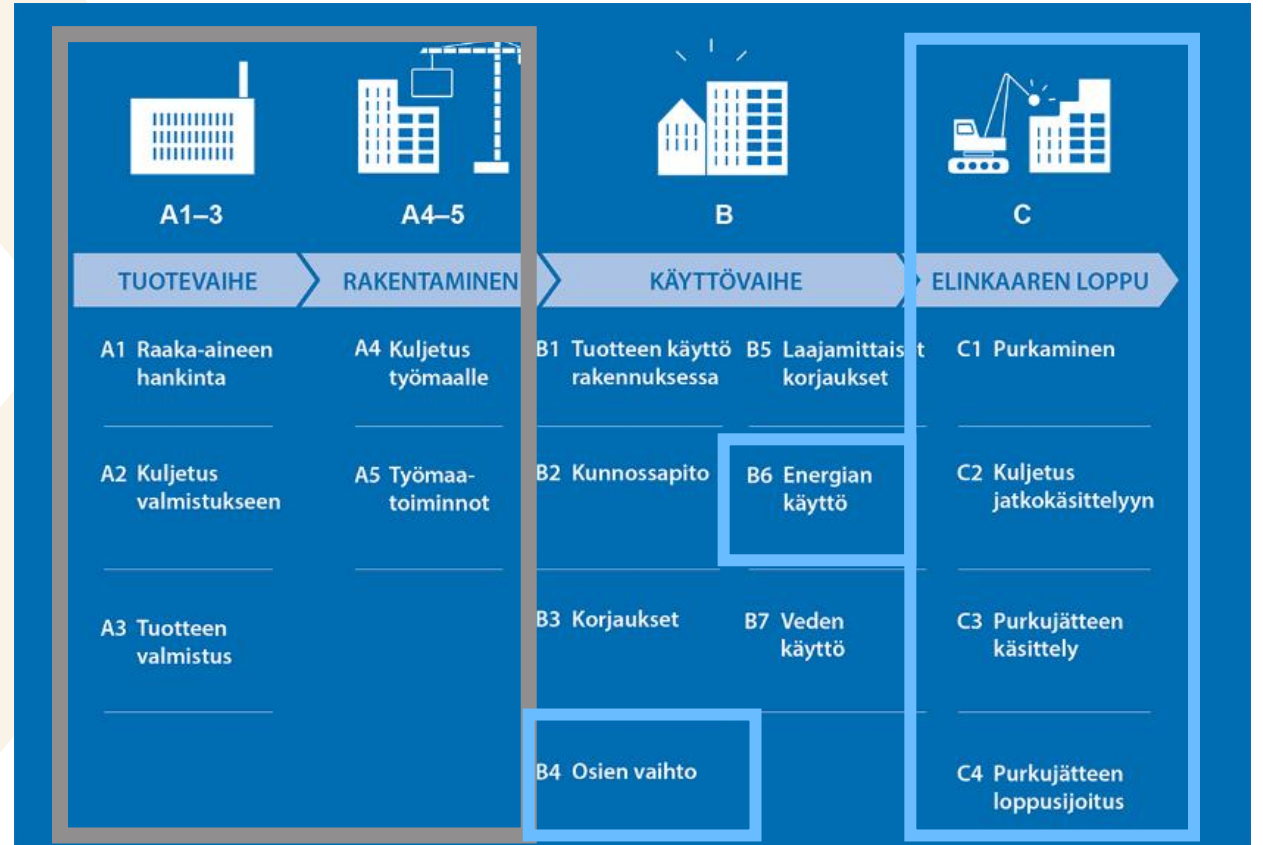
A1–3

A4–5

B

C

TUOTEVAIHE

RAKENTAMINEN

KÄYTTÖVAIHE

ELINKAAREN LOPPU

A1 Raaka-aineen hankinta

A2 Kuljetus valmistukseen

A3 Tuotteen valmistus

A4 Kuljetus työmaalle

A5 Työmaa-toiminnot

B1 Tuotteen käyttö rakennuksessa

B2 Kunnossapito

B3 Korjaukset

B4 Osien vaihto

B5 Laajamittaiset korjaukset

B6 Energian käyttö

B7 Veden käyttö

C1 Purkaminen

C2 Kuljetus jatkokäsittelyyn

C3 Purkujätteen käsittely

C4 Purkujätteen loppusijoitus